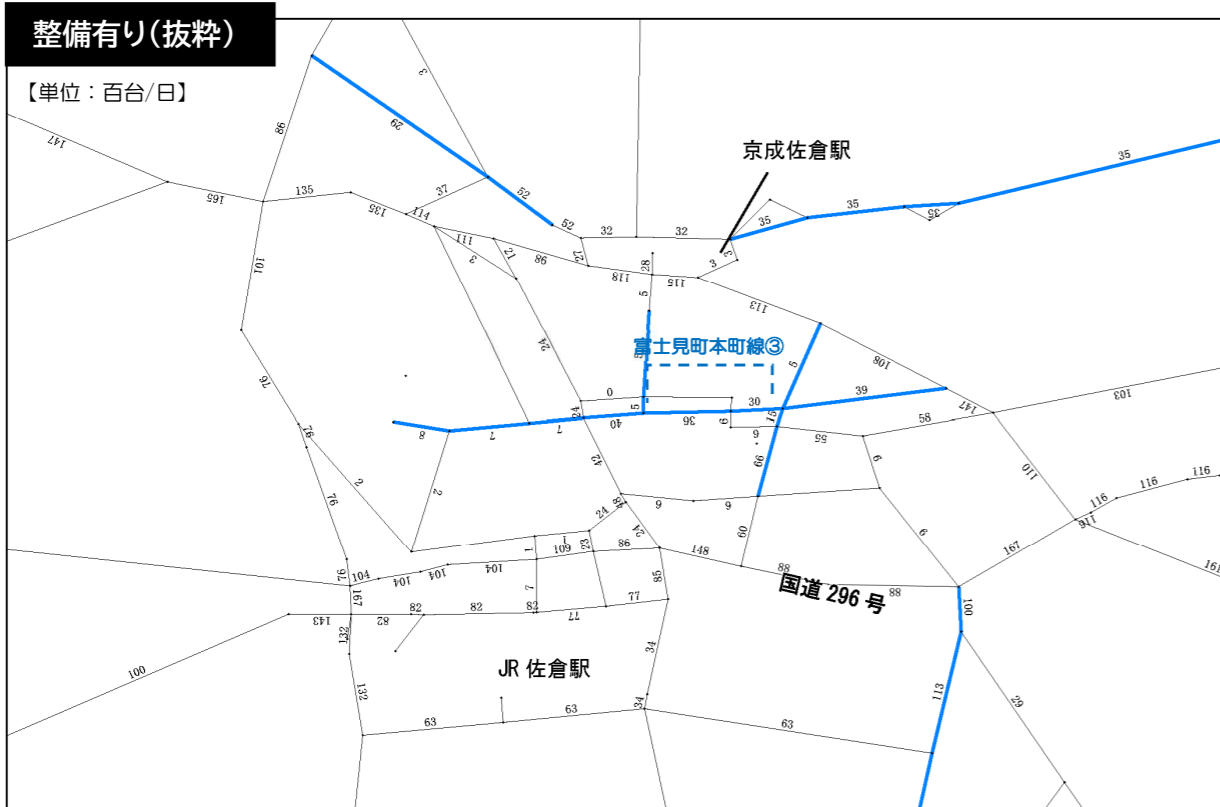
整備有り(抜粋)

【単位：百台/日】

京成佐倉駅

富士見町本町線③

国道 296 号

JR 佐倉駅

3
147
86
29
52
165
135
37
52
32
32
35
35
35
35
135
114
111
3
21
86
27
118
28
3
3
115
101
5
113
24
108
39
0
5
30
15
5
147
103
94
8
7
7
40
36
6
9
55
58
76
42
66
9
2
2
9
9
110
116
116
116
76
24
8
24
60
116
161
104
104
104
104
1
109
23
86
148
88
88
6
167
167
82
82
82
7
77
85
143
82
77
132
100
100
34
132
113
29
63
63
34
63